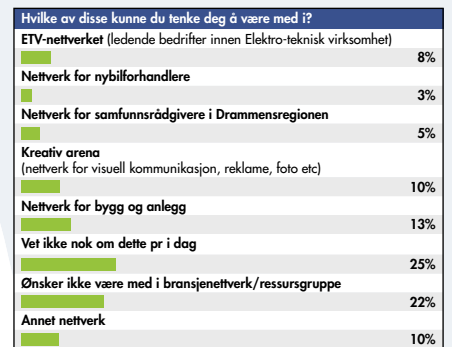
Hvilke av disse kunne du tenke deg å være med i?

ETV-nettverket (ledende bedrifter innen Elektro-teknisk virksomhet)
8%

Nettverk for nybilforhandlere
3%

Nettverk for samfunnsrådgivere i Drammensregionen
5%

Kreativ arena
(nettverk for visuell kommunikasjon, reklame, foto etc)
10%

Nettverk for bygg og anlegg
13%

Vet ikke nok om dette pr i dag
25%

Ønsker ikke være med i bransjenettverk/ressursgruppe
22%

Annet nettverk
10%